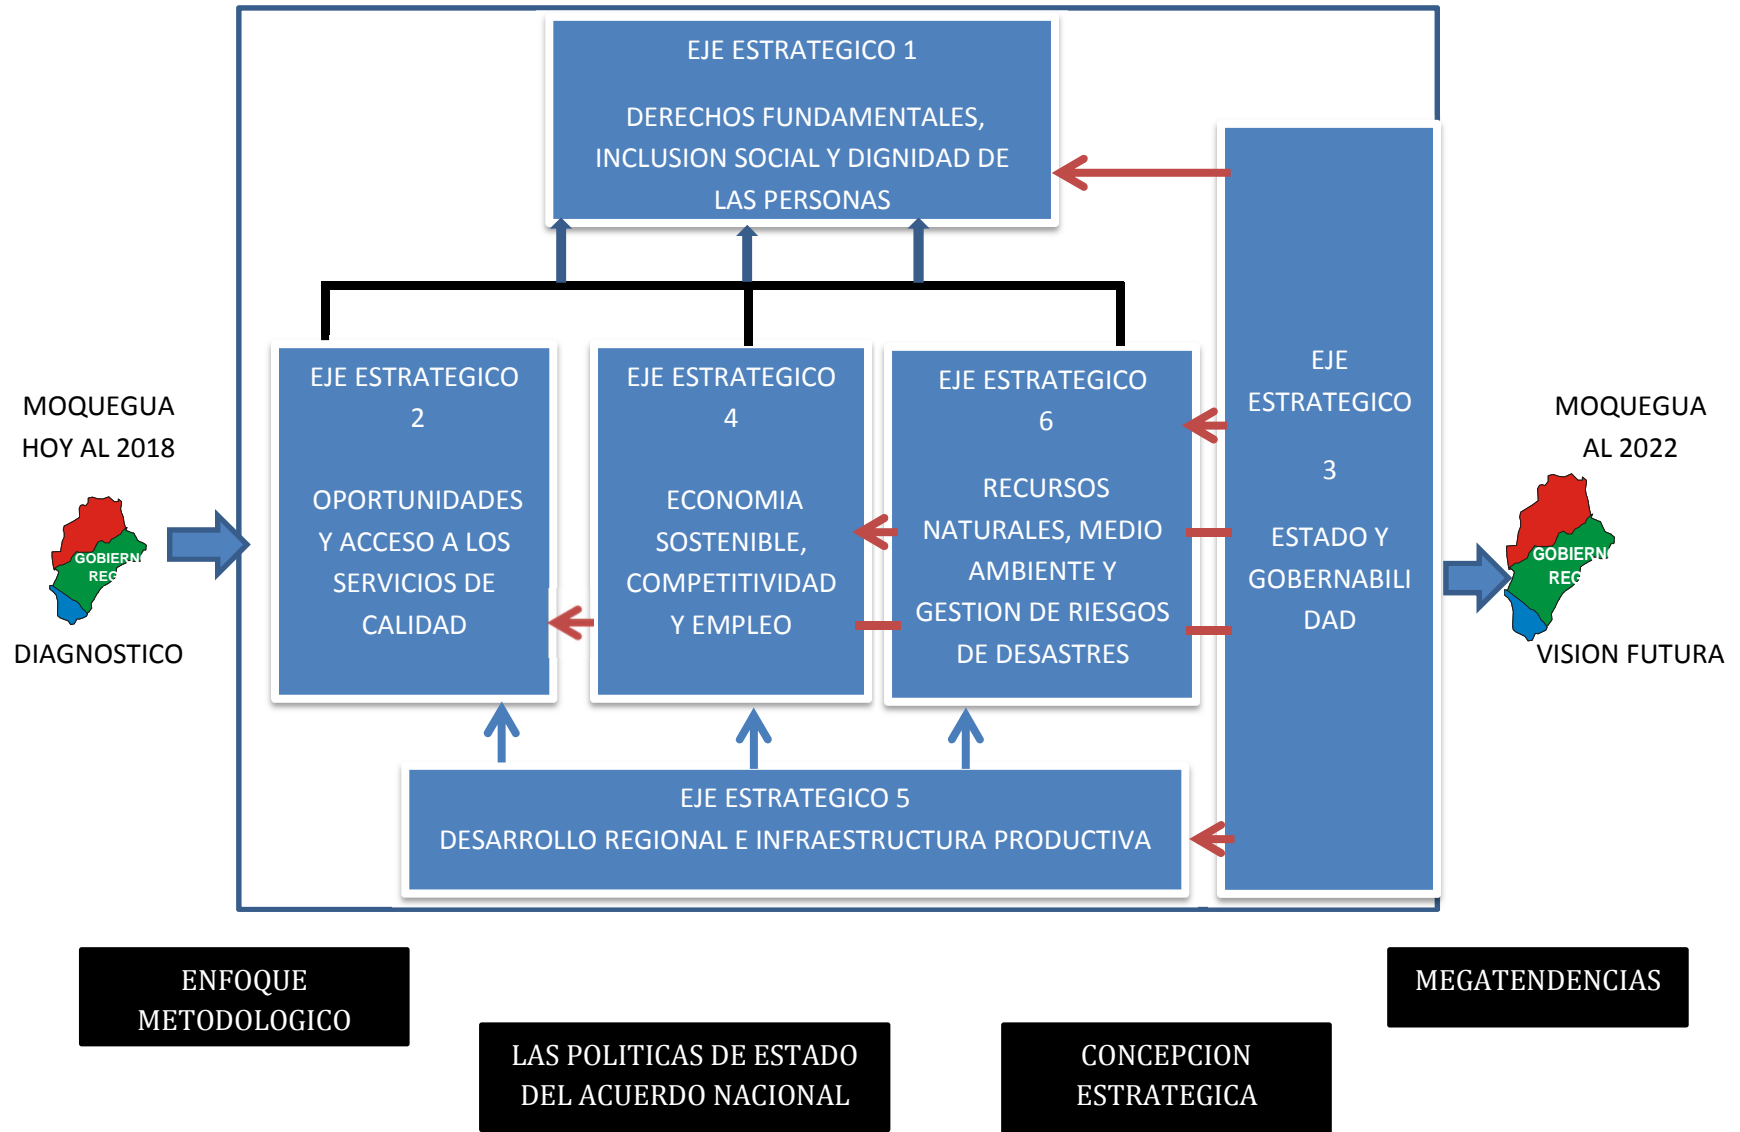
EJE ESTRATEGICO 1

DERECHOS FUNDAMENTALES, INCLUSION SOCIAL Y DIGNIDAD DE LAS PERSONAS

MOQUEGUA HOY AL 2018

GOBIERN REG

DIAGNOSTICO

EJE ESTRATEGICO 2

OPORTUNIDADES Y ACCESO A LOS SERVICIOS DE CALIDAD

EJE ESTRATEGICO 4

ECONOMIA SOSTENIBLE, COMPETITIVIDAD Y EMPLEO

EJE ESTRATEGICO 6

RECURSOS NATURALES, MEDIO AMBIENTE Y GESTION DE RIESGOS DE DESASTRES

EJE ESTRATEGICO 3

ESTADO Y GOBERNABILIDAD

MOQUEGUA AL 2022

GOBIERN REG

VISION FUTURA

EJE ESTRATEGICO 5
DESARROLLO REGIONAL E INFRAESTRUCTURA PRODUCTIVA

ENFOQUE METODOLOGICO

LAS POLITICAS DE ESTADO DEL ACUERDO NACIONAL

CONCEPCION ESTRATEGICA

MEGATENDENCIAS